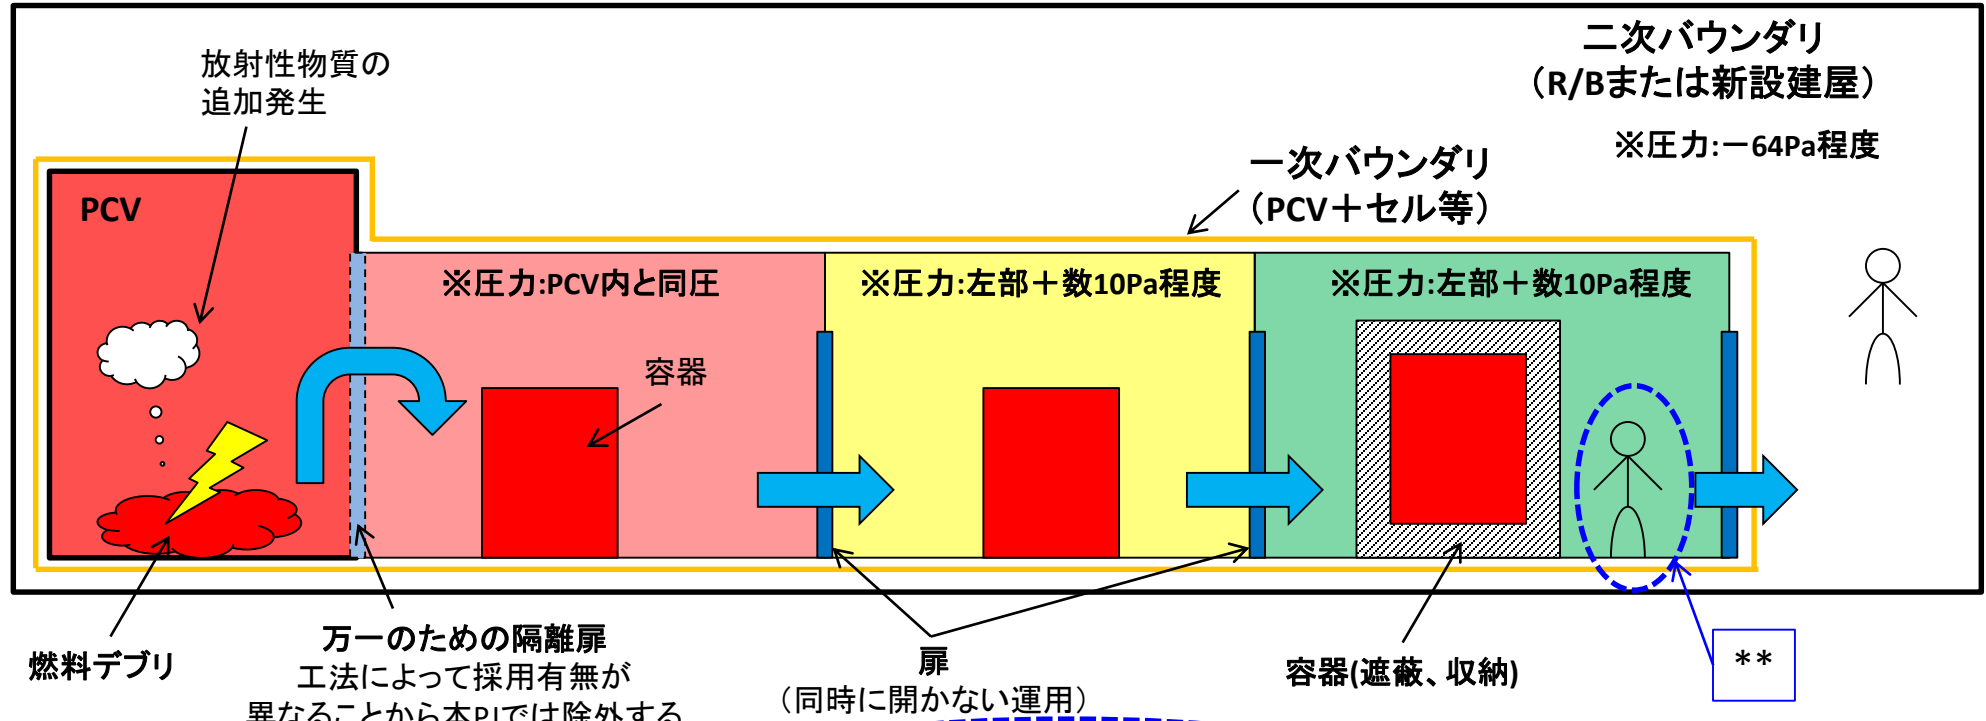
二次バウンダリ
（R/Bまたは新設建屋）

※圧力:－64Pa程度

放射性物質の
追加発生

一次バウンダリ
（PCV＋セル等）

PCV

※圧力:PCV内と同圧

※圧力:左部＋数10Pa程度

※圧力:左部＋数10Pa程度

容器

燃料デブリ

万一のための隔離扉
工法によって採用有無が
異なることから本PJでは除外する

扉
（同時に開かない運用）

容器(遮蔽、収納)

**